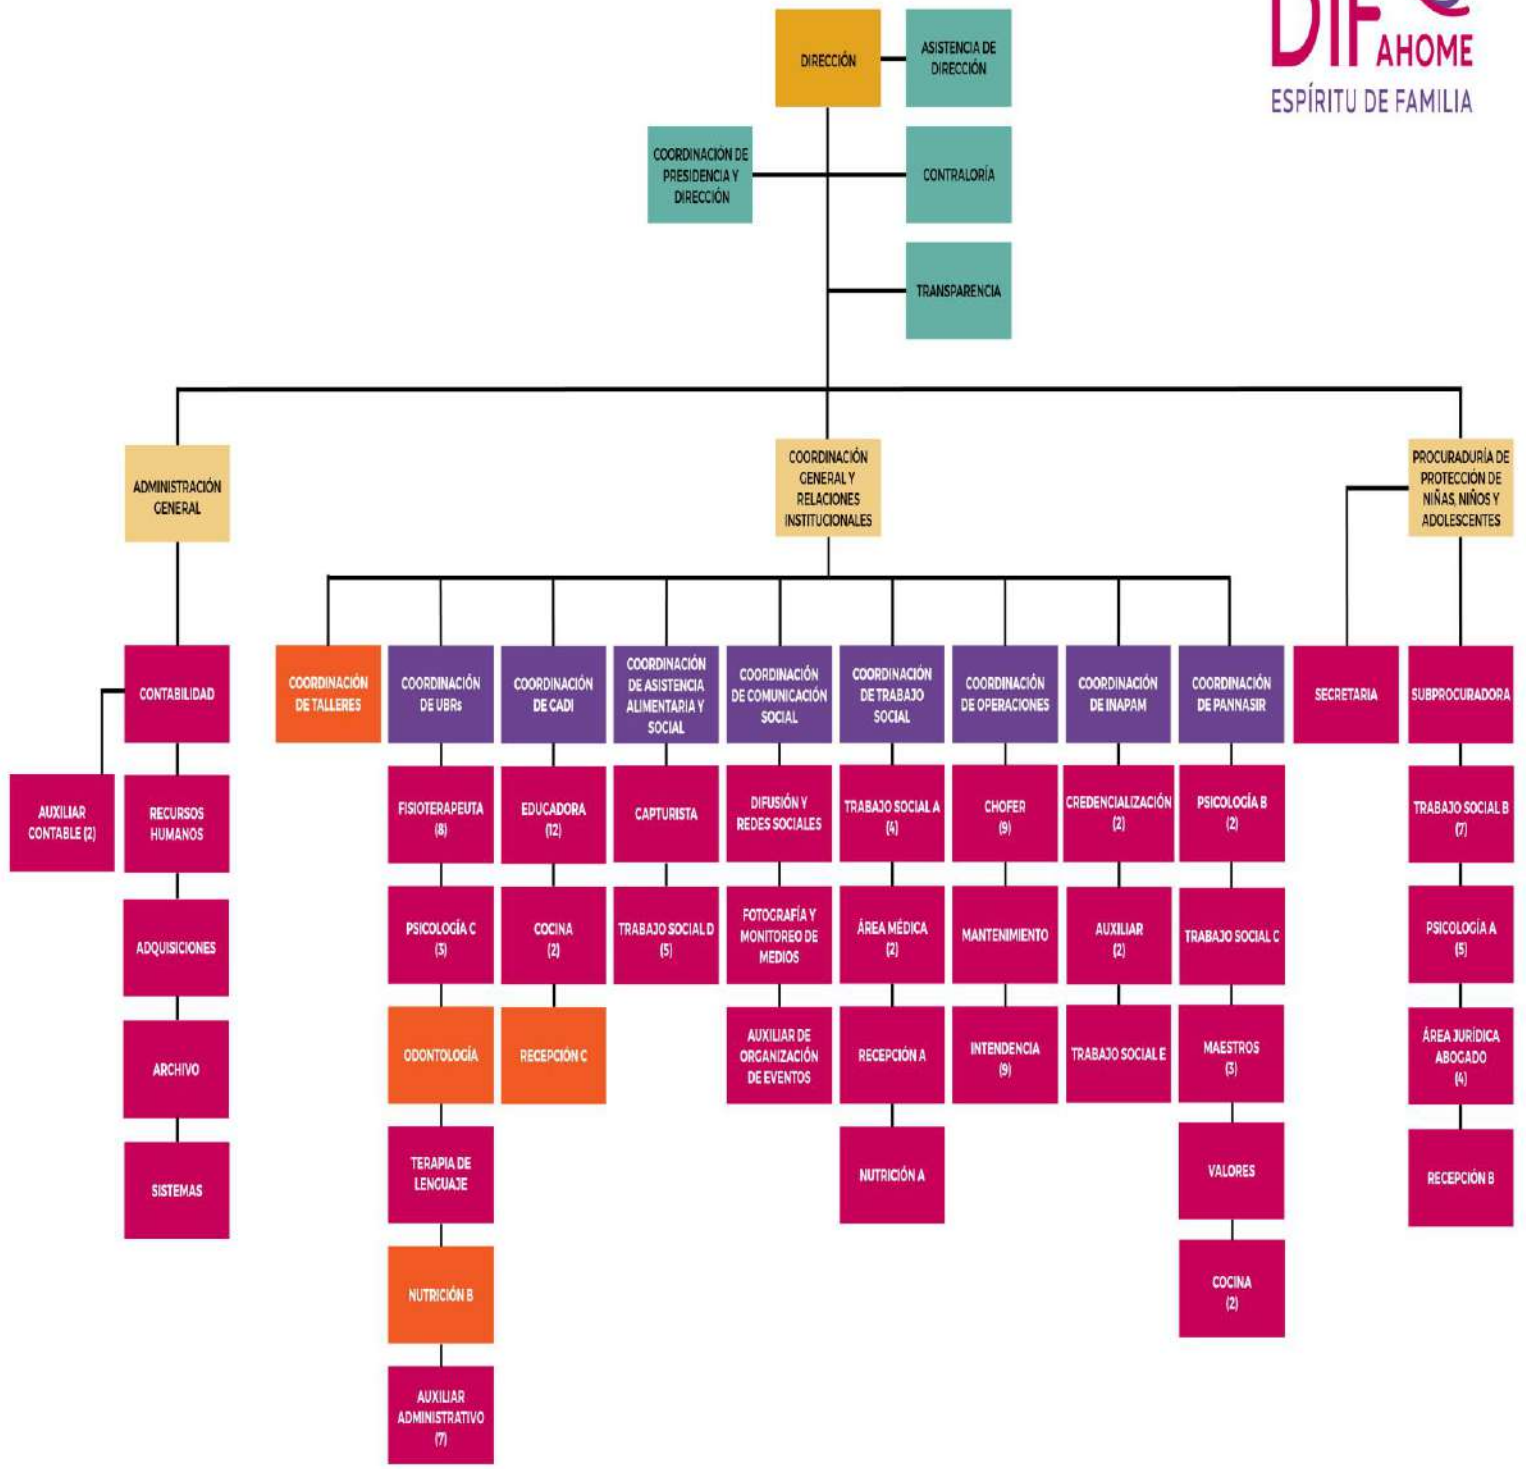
DIF AHOME
ESPÍRITU DE FAMILIA

DIRECCIÓN
ASISTENCIA DE DIRECCIÓN
COORDINACIÓN DE PRESIDENCIA Y DIRECCIÓN
CONTRALORÍA
TRANSPARENCIA

ADMINISTRACIÓN GENERAL
COORDINACIÓN GENERAL Y RELACIONES INSTITUCIONALES
PROCURADURÍA DE PROTECCIÓN DE NIÑAS, NIÑOS Y ADOLESCENTES

CONTABILIDAD
AUXILIAR CONTABLE (2)
RECURSOS HUMANOS
ADQUISICIONES
ARCHIVO
SISTEMAS

COORDINACIÓN DE TALLERES

COORDINACIÓN DE UBRs
FISIOTERAPEUTA (8)
PSICOLOGÍA C (3)
ODONTOLOGÍA
TERAPIA DE LENGUAJE
NUTRICIÓN B
AUXILIAR ADMINISTRATIVO (7)

COORDINACIÓN DE CADI
EDUCADORA (12)
COCINA (2)
RECEPCIÓN C

COORDINACIÓN DE ASISTENCIA ALIMENTARIA Y SOCIAL
CAPTURISTA
TRABAJO SOCIAL D (5)

COORDINACIÓN DE COMUNICACIÓN SOCIAL
DIFUSIÓN Y REDES SOCIALES
FOTOGRAFÍA Y MONITOREO DE MEDIOS
AUXILIAR DE ORGANIZACIÓN DE EVENTOS

COORDINACIÓN DE TRABAJO SOCIAL
TRABAJO SOCIAL A (4)
ÁREA MÉDICA (2)
RECEPCIÓN A
NUTRICIÓN A

COORDINACIÓN DE OPERACIONES
CHOFER (9)
MANTENIMIENTO
INTENDENCIA (9)

COORDINACIÓN DE INAPAM
CREDENCIALIZACIÓN (2)
AUXILIAR (2)
TRABAJO SOCIAL E

COORDINACIÓN DE PANNASIR
PSICOLOGÍA B (2)
TRABAJO SOCIAL C
MAESTROS (3)
VALORES
COCINA (2)

SECRETARIA

SUBPROCURADORA
TRABAJO SOCIAL B (7)
PSICOLOGÍA A (5)
ÁREA JURÍDICA ABOGADO (4)
RECEPCIÓN B